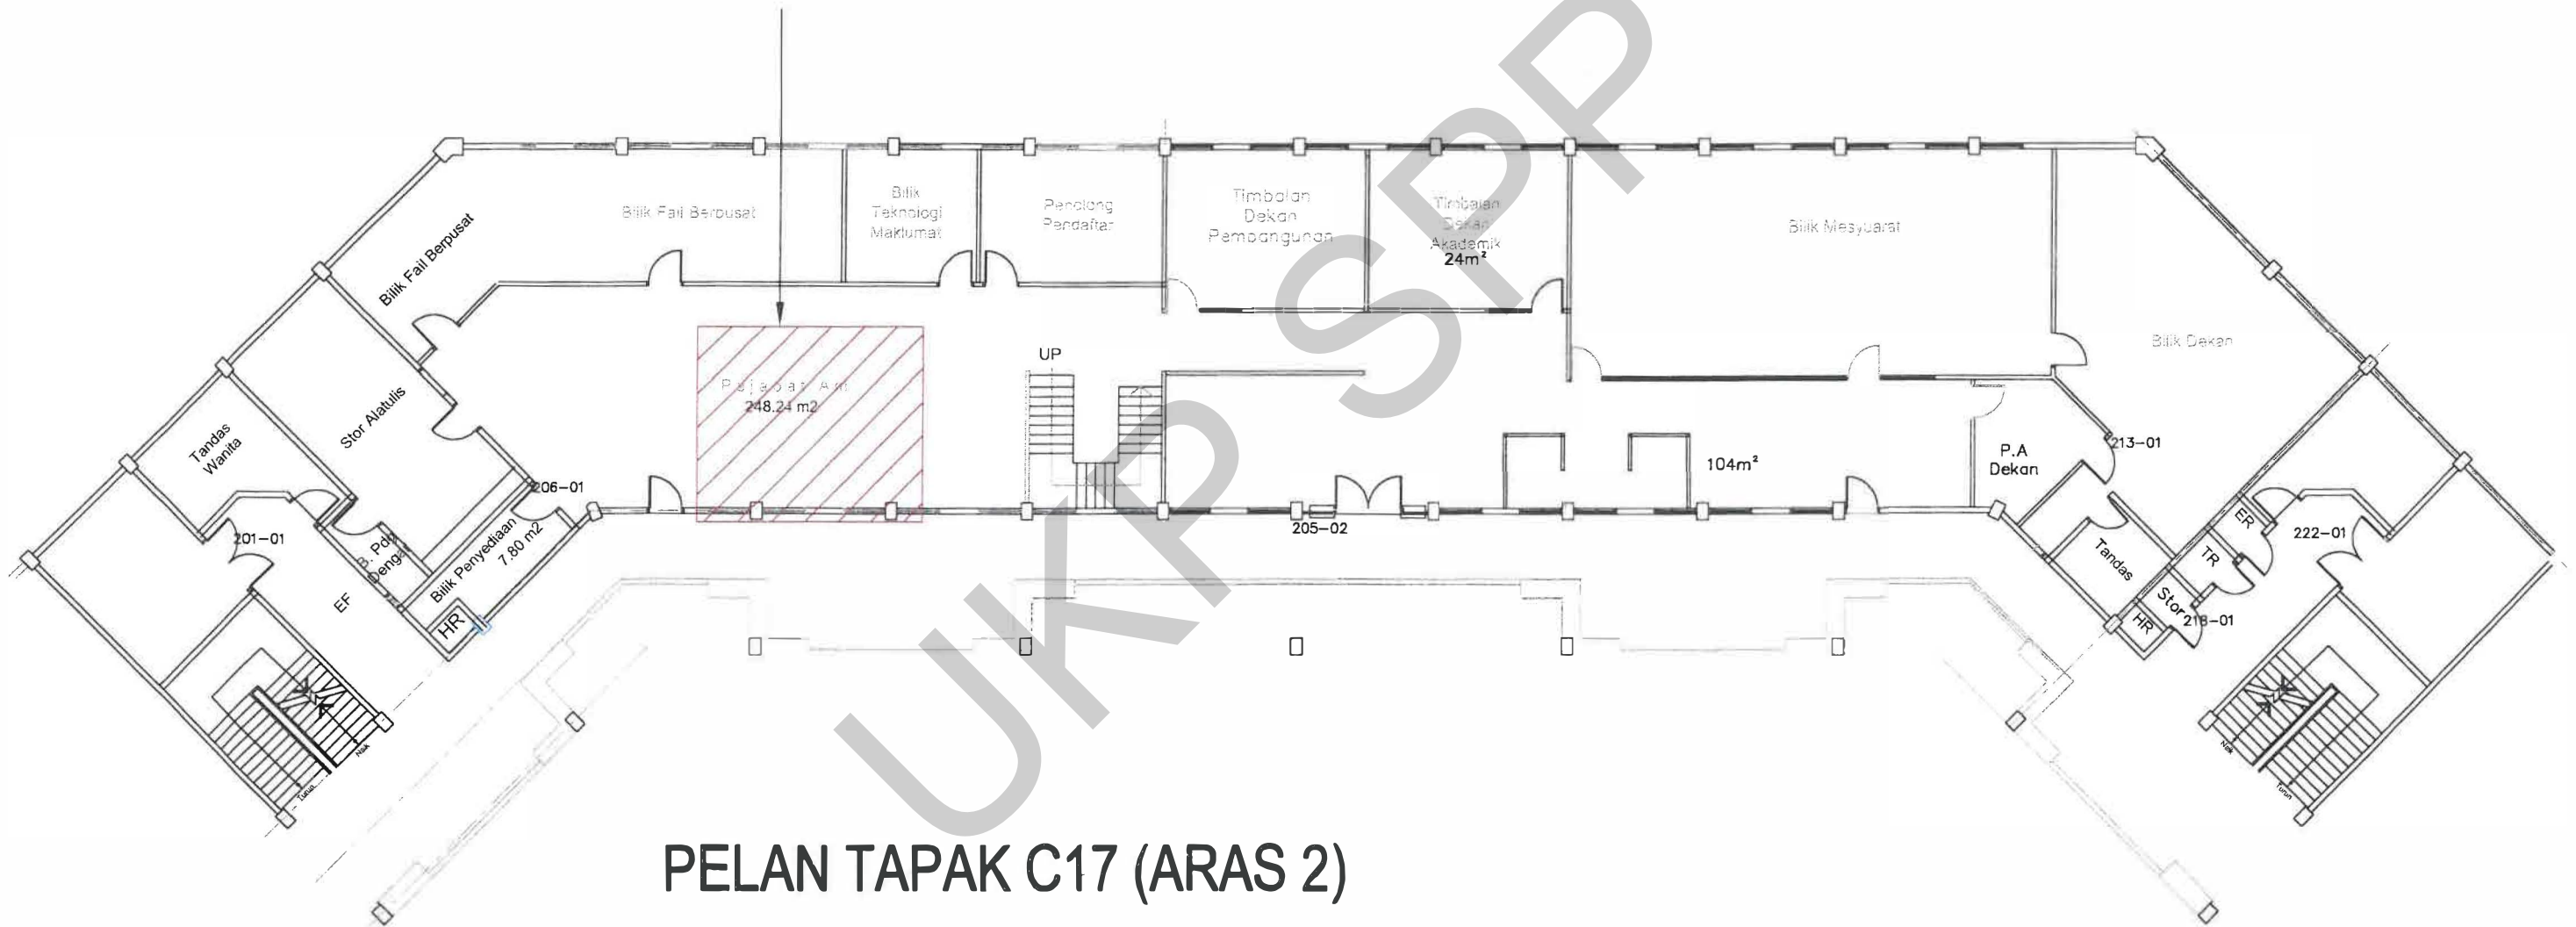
Bilik Fail Berpusat

Bilik Teknologi Maklumat

Penolong Pendaftar

Timbalan Dekan Pembangunan

Timbalan Dekan Akademik 24m²

Bilik Mesyuarat

Bilik Fail Berpusat

Bilik Dekan

UP

Pejabat Am 248.24 m2

Stor Alatulis

Tandas Wanita

206-01

201-01

B. Pdl Dengar

Bilik Penyediaan 7.80 m2

EF

HR

205-02

104m²

P.A Dekan

213-01

Tandas

ER

TR

222-01

Stor

HR

218-01

Naik

Turun

Naik

Turun

UKP SPP

PELAN TAPAK C17 (ARAS 2)